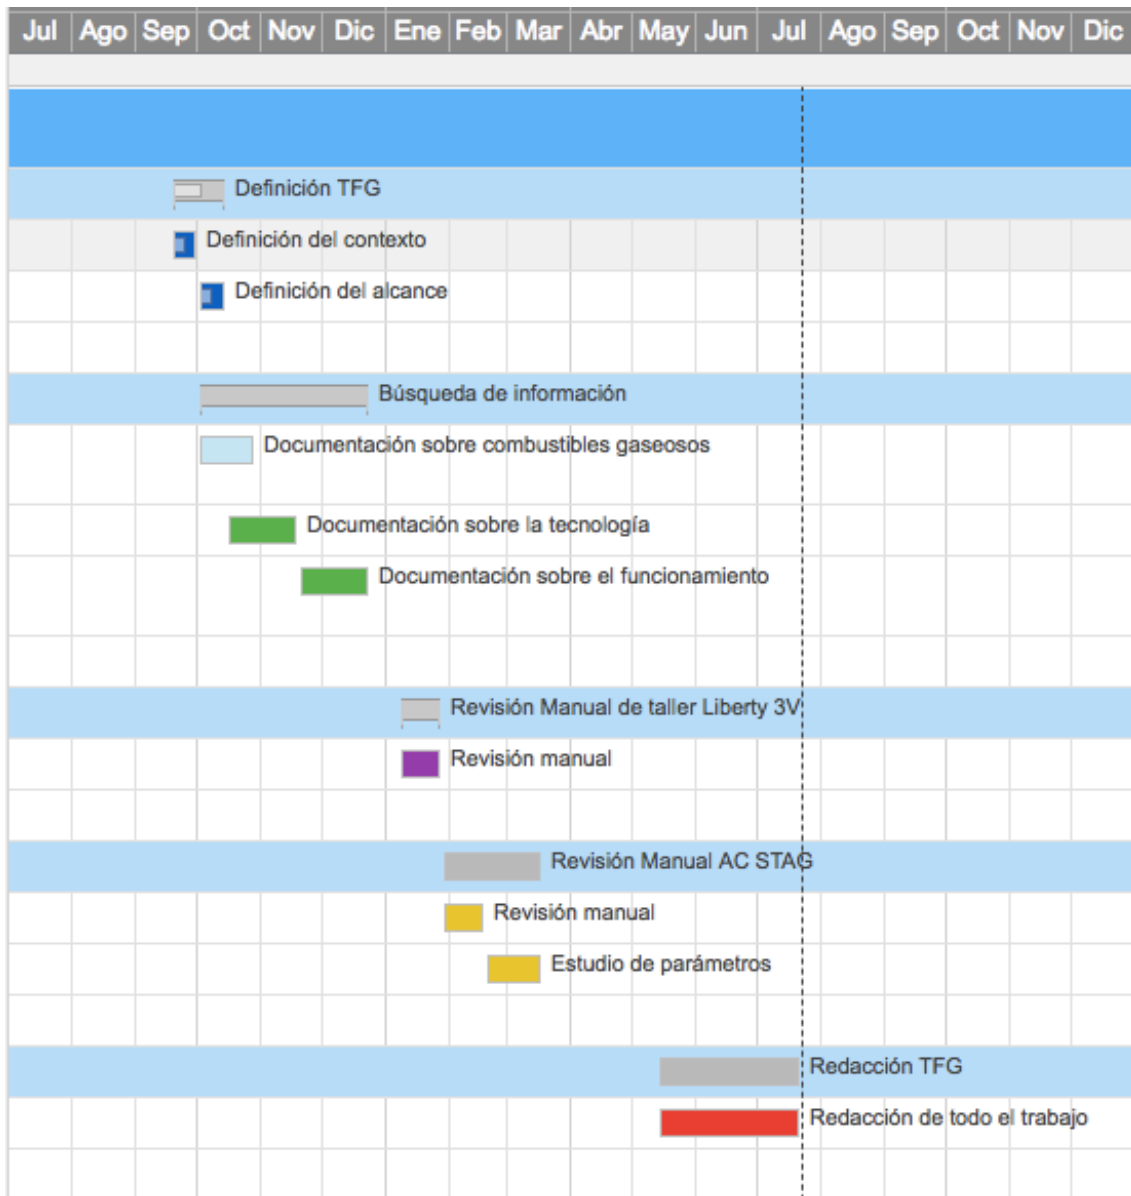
| Jul | Ago | Sep | Oct | Nov | Dic | Ene | Feb | Mar | Abr | May | Jun | Jul | Ago | Sep | Oct | Nov | Dic |
|---|---|---|---|---|---|---|---|---|---|---|---|---|---|---|---|---|---|

Definición TFG
Definición del contexto
Definición del alcance

Búsqueda de información
Documentación sobre combustibles gaseosos
Documentación sobre la tecnología
Documentación sobre el funcionamiento

Revisión Manual de taller Liberty 3V
Revisión manual

Revisión Manual AC STAG
Revisión manual
Estudio de parámetros

Redacción TFG
Redacción de todo el trabajo